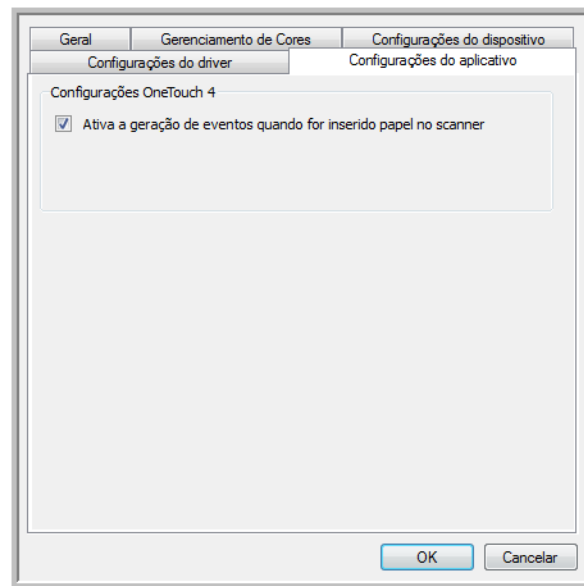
Geral
Gerenciamento de Cores
Configurações do dispositivo
Configurações do driver
Configurações do aplicativo

Configurações OneTouch 4

Ativa a geração de eventos quando for inserido papel no scanner

OK
Cancelar